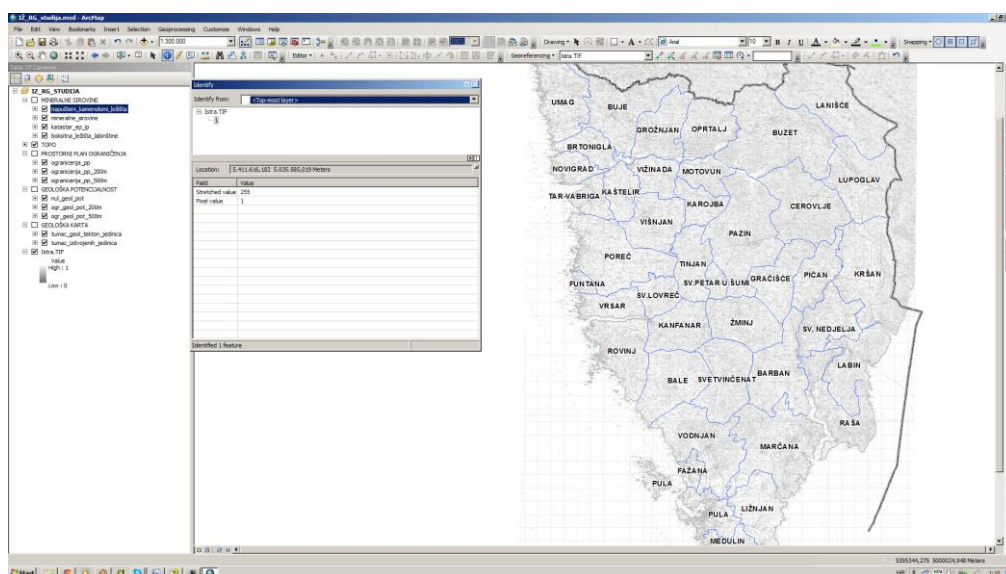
IZ_RG_studija.mxd - ArcMap

File Edit View Bookmarks Insert Selection Geoprocessing Customize Windows Help

1:300.000

Drawing Arial 10 B I U Snapping Editor Georeferencing Istra.TIF

Table Of Contents

IZ_RG_STUDIJA
MINERALNE SIROVINE
napušteni_kamenolomi_ležišta
mineralne_sirovine
katastar_ep_ip
boksitna_ležišta_labinštine
TOPO
PROSTORNI PLAN OGRANIČENJA
ogranicenja_pp
ogranicenja_pp_200m
ogranicenja_pp_500m
GEOLOŠKA POTENCIJALNOST
nul_geol_pot
ogr_geol_pot_200m
ogr_geol_pot_500m
GEOLOŠKA KARTA
tumac_geol_tekton_jedinica
tumac_izdvojenih_jedinica
Istra.TIF
Value
High : 1

Low : 0

Identify

Identify from: <Top-most layer>

Istra.TIF
1

Location: 5.411.616,182 5.035.585,019 Meters

| Field | Value |
|---|---|
| Stretched value | 255 |
| Pixel value | 1 |

Identified 1 feature

UMAG
BUJE
LANIŠĆE
GROŽNJAN
OPRTALJ
BUZET
BRTONIGLA
NOVIGRAD
VIŽINADA
MOTOVUN
LUPOGLAV
TAR-VABRIGA
KAŠTELIR
KAROJBA
CEROVLJE
VIŠNJAN
PAZIN
POREČ
TINJAN
FUNTANA
SV.PETAR U ŠUMI
GRAČIŠĆE
PIĆAN
KRŠAN
SV.LOVREČ
VRSAR
KANFANAR
ŽMINJ
SV. NEDJELJA
ROVINJ
BARBAN
LABIN
BALE
SVETVINČENAT
RAŠA
VODNJAN
MARČANA
FAŽANA
PULA
PULA
LIŽNJAN
MEDULIN

5395344,275 5000024,948 Meters